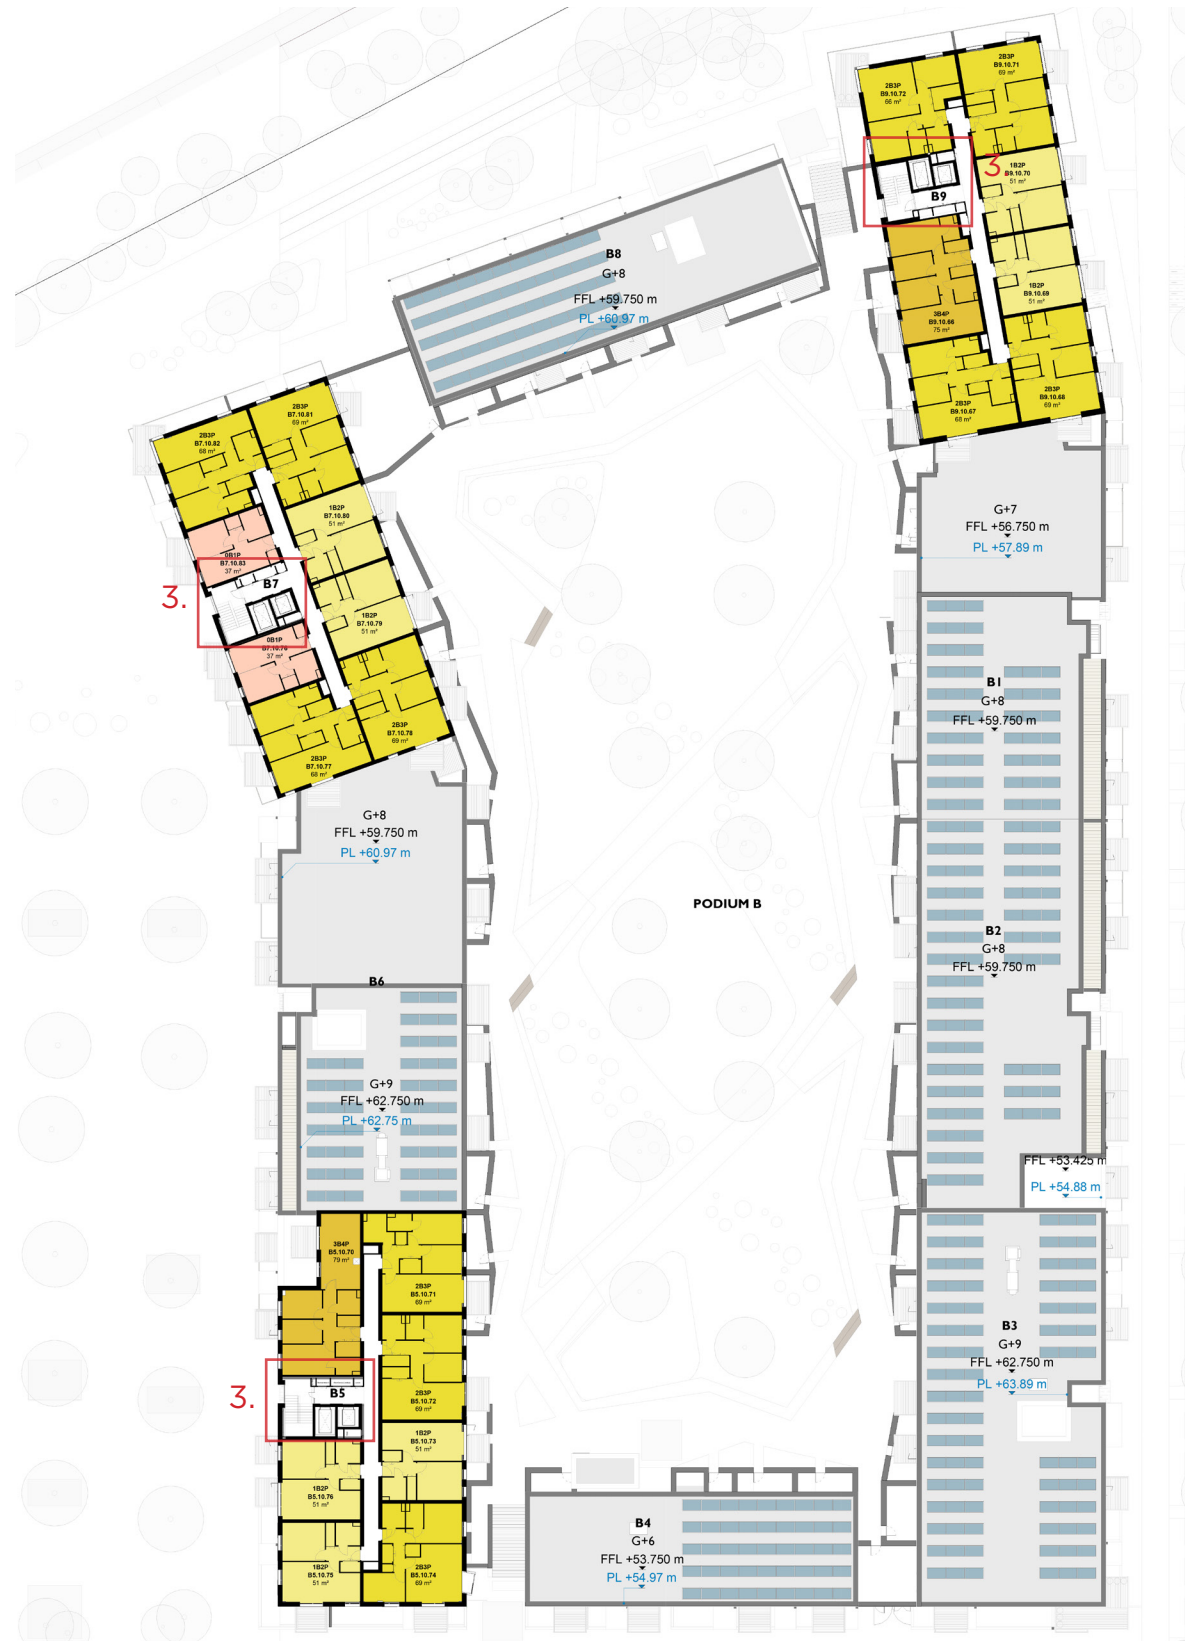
2B3P
B9.10.72
66 m²

2B3P
B9.10.71
69 m²

3

1B2P
B9.10.70
51 m²

B9

B8
G+8
FFL +59.750 m
PL +60.97 m

1B2P
B9.10.69
51 m²

3B4P
B9.10.66
75 m²

2B3P
B9.10.67
68 m²

2B3P
B9.10.68
69 m²

2B3P
B7.10.82
68 m²

2B3P
B7.10.81
69 m²

1B2P
B7.10.80
51 m²

0B1P
B7.10.83
37 m²

B7

3.

1B2P
B7.10.79
51 m²

0B1P
B7.10.76
37 m²

2B3P
B7.10.78
69 m²

2B3P
B7.10.77
68 m²

G+7
FFL +56.750 m
PL +57.89 m

B1
G+8
FFL +59.750 m

G+8
FFL +59.750 m
PL +60.97 m

PODIUM B

B2
G+8
FFL +59.750 m

B6

G+9
FFL +62.750 m
PL +62.75 m

FFL +53.425 m
PL +54.88 m

3B4P
B5.10.70
79 m²

2B3P
B5.10.71
69 m²

B3
G+9
FFL +62.750 m
PL +63.89 m

3.

B5

2B3P
B5.10.72
69 m²

1B2P
B5.10.73
51 m²

1B2P
B5.10.76
51 m²

B4
G+6
FFL +53.750 m
PL +54.97 m

1B2P
B5.10.75
51 m²

2B3P
B5.10.74
69 m²